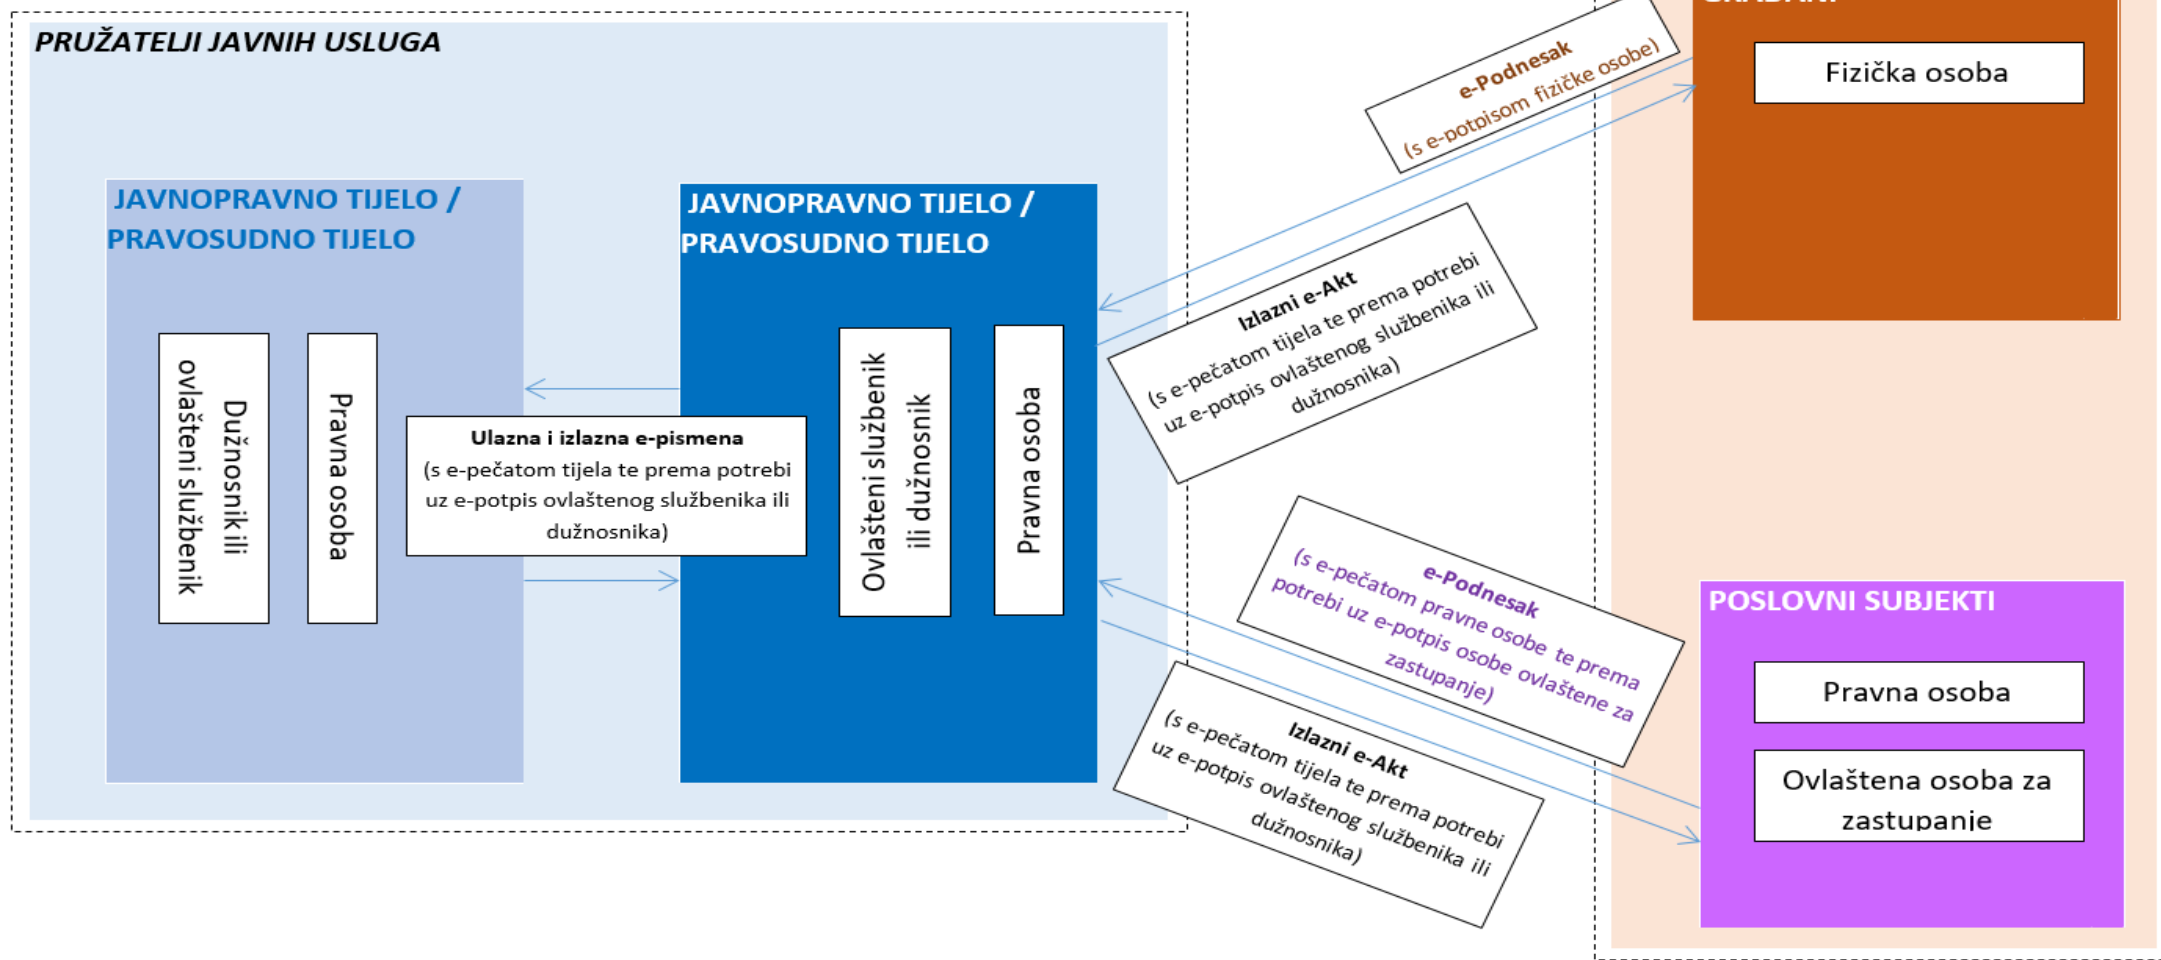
PRUŽATELJI JAVNIH USLUGA

JAVNOPRAVNO TIJELO / PRAVOSUDNO TIJELO

Dužnosnik ili ovlašteni službenik

Pravna osoba

Ulazna i izlazna e-pismena
(s e-pečatom tijela te prema potrebi uz e-potpis ovlaštenog službenika ili dužnosnika)

JAVNOPRAVNO TIJELO / PRAVOSUDNO TIJELO

Ovlašteni službenik ili dužnosnik

Pravna osoba

e-Podnesak
(s e-potpisom fizičke osobe)

Izlazni e-Akt
(s e-pečatom tijela te prema potrebi uz e-potpis ovlaštenog službenika ili dužnosnika)

e-Podnesak
(s e-pečatom pravne osobe te prema potrebi uz e-potpis osobe ovlaštene za zastupanje)

Izlazni e-Akt
(s e-pečatom tijela te prema potrebi uz e-potpis ovlaštenog službenika ili dužnosnika)

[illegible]

Fizička osoba

POSLOVNI SUBJEKTI

Pravna osoba

Ovlaštena osoba za zastupanje